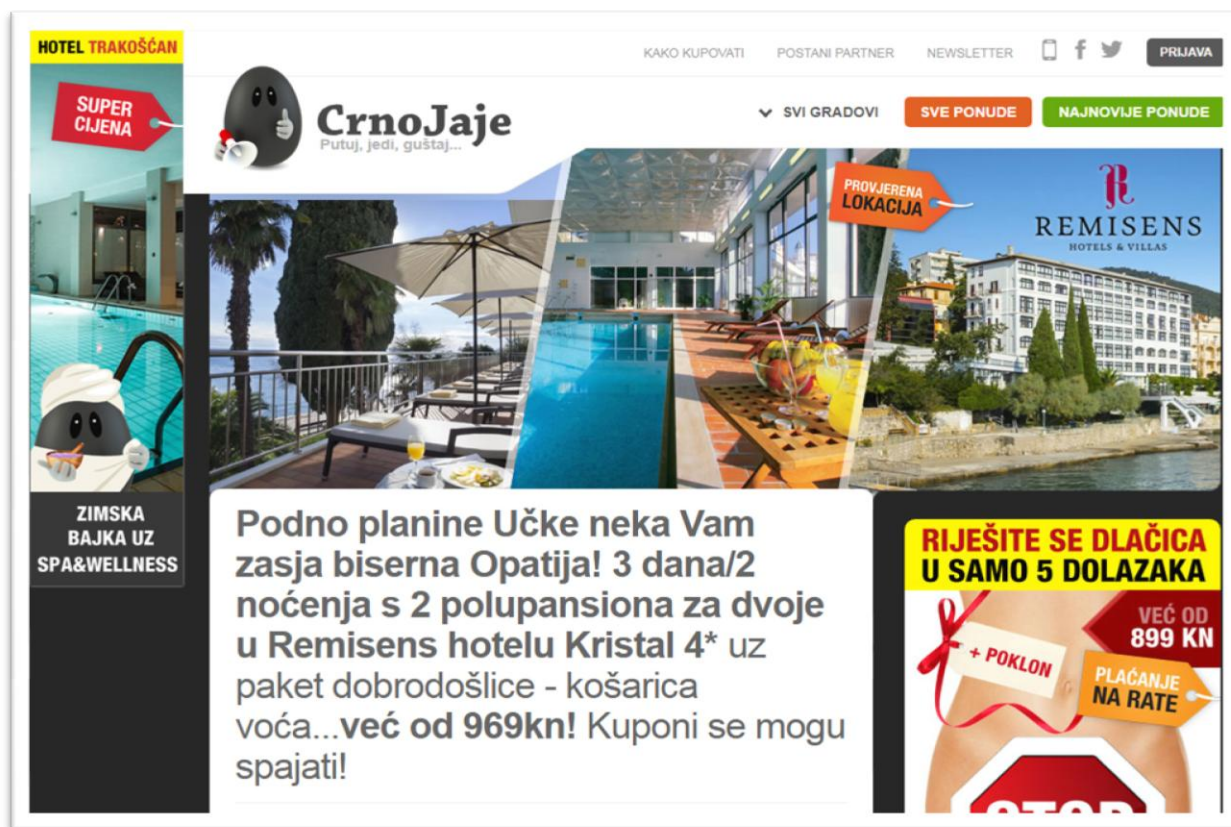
HOTEL TRAKOŠĆAN

SUPER CIJENA

ZIMSKA BAJKA UZ SPA&WELLNESS

KAKO KUPOVATI POSTANI PARTNER NEWSLETTER PRIJAVA

CrnoJaje
Putuj, jedi, guštaj...

SVI GRADOVI SVE PONUDE NAJNOVIJE PONUDE

PROVJERENA LOKACIJA

REMISENS HOTELS & VILLAS

**Podno planine Učke neka Vam zasja biserna Opatija! 3 dana/2 noćenja s 2 polupansiona za dvoje u Remisens hotelu Kristal 4*** uz paket dobrodošlice - košarica voća...**već od 969kn!** Kuponi se mogu spajati!

RIJEŠITE SE DLAČICA U SAMO 5 DOLAZAKA

VEĆ OD 899 KN

+ POKLON

PLAĆANJE NA RATE

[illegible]